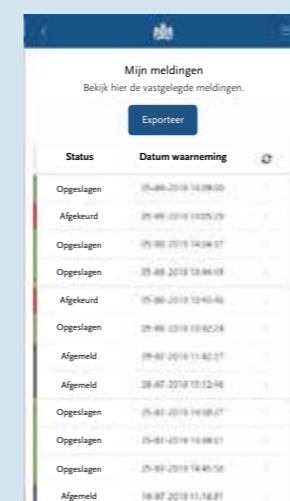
Mijn meldingen

Bekijk hier de vastgelegde meldingen.

Exporteer

| Status | Datum waarneming |
|---|---|
| Opgeslagen | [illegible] |
| Afgekeurd | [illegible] |
| Opgeslagen | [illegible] |
| Opgeslagen | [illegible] |
| Afgekeurd | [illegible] |
| Opgeslagen | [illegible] |
| Afgemeld | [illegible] |
| Afgemeld | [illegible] |
| Opgeslagen | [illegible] |
| Opgeslagen | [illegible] |
| Opgeslagen | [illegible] |
| Afgemeld | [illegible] |